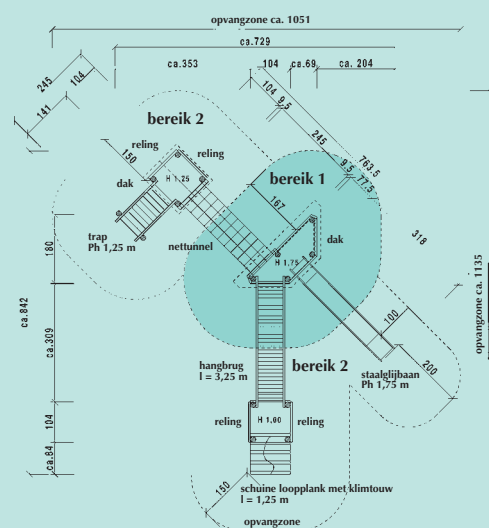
opvangzone ca. 1051
ca.729
ca.353
104
ca.69
ca. 204
245
104
141
104
9,5
245
763,5
9,5
77,5
bereik 2
150
reling
reling
dak
H 1,25
bereik 1
167
318
trap
Ph 1,25 m
nettunnel
H 1,75
dak
180
ca.842
ca.309
opvangzone ca. 1135
100
200
hangbrug
l = 3,25 m
bereik 2
staalglijbaan
Ph 1,75 m
104
reling
H 1,00
reling
ca.84
150
schuine loopplank met klimtouw
l = 1,25 m
opvangzone